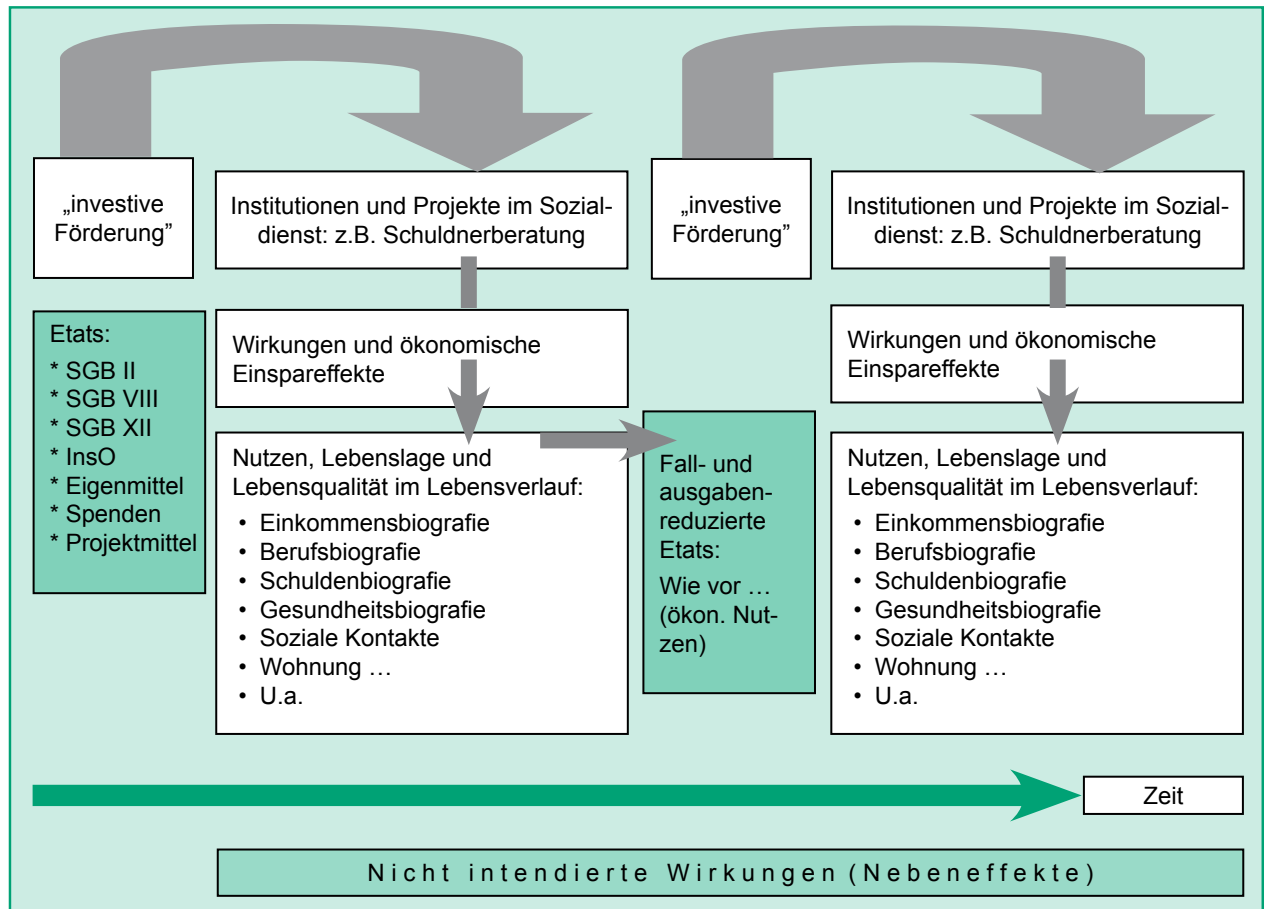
„investive Förderung"

Institutionen und Projekte im Sozialdienst: z.B. Schuldnerberatung

„investive Förderung"

Institutionen und Projekte im Sozialdienst: z.B. Schuldnerberatung

Etats:
* SGB II
* SGB VIII
* SGB XII
* InsO
* Eigenmittel
* Spenden
* Projektmittel

Wirkungen und ökonomische Einspareffekte

Nutzen, Lebenslage und Lebensqualität im Lebensverlauf:
• Einkommensbiografie
• Berufsbiografie
• Schuldenbiografie
• Gesundheitsbiografie
• Soziale Kontakte
• Wohnung …
• U.a.

Fall- und ausgabenreduzierte Etats:
Wie vor … (ökon. Nutzen)

Wirkungen und ökonomische Einspareffekte

Nutzen, Lebenslage und Lebensqualität im Lebensverlauf:
• Einkommensbiografie
• Berufsbiografie
• Schuldenbiografie
• Gesundheitsbiografie
• Soziale Kontakte
• Wohnung …
• U.a.

Zeit

Nicht intendierte Wirkungen (Nebeneffekte)